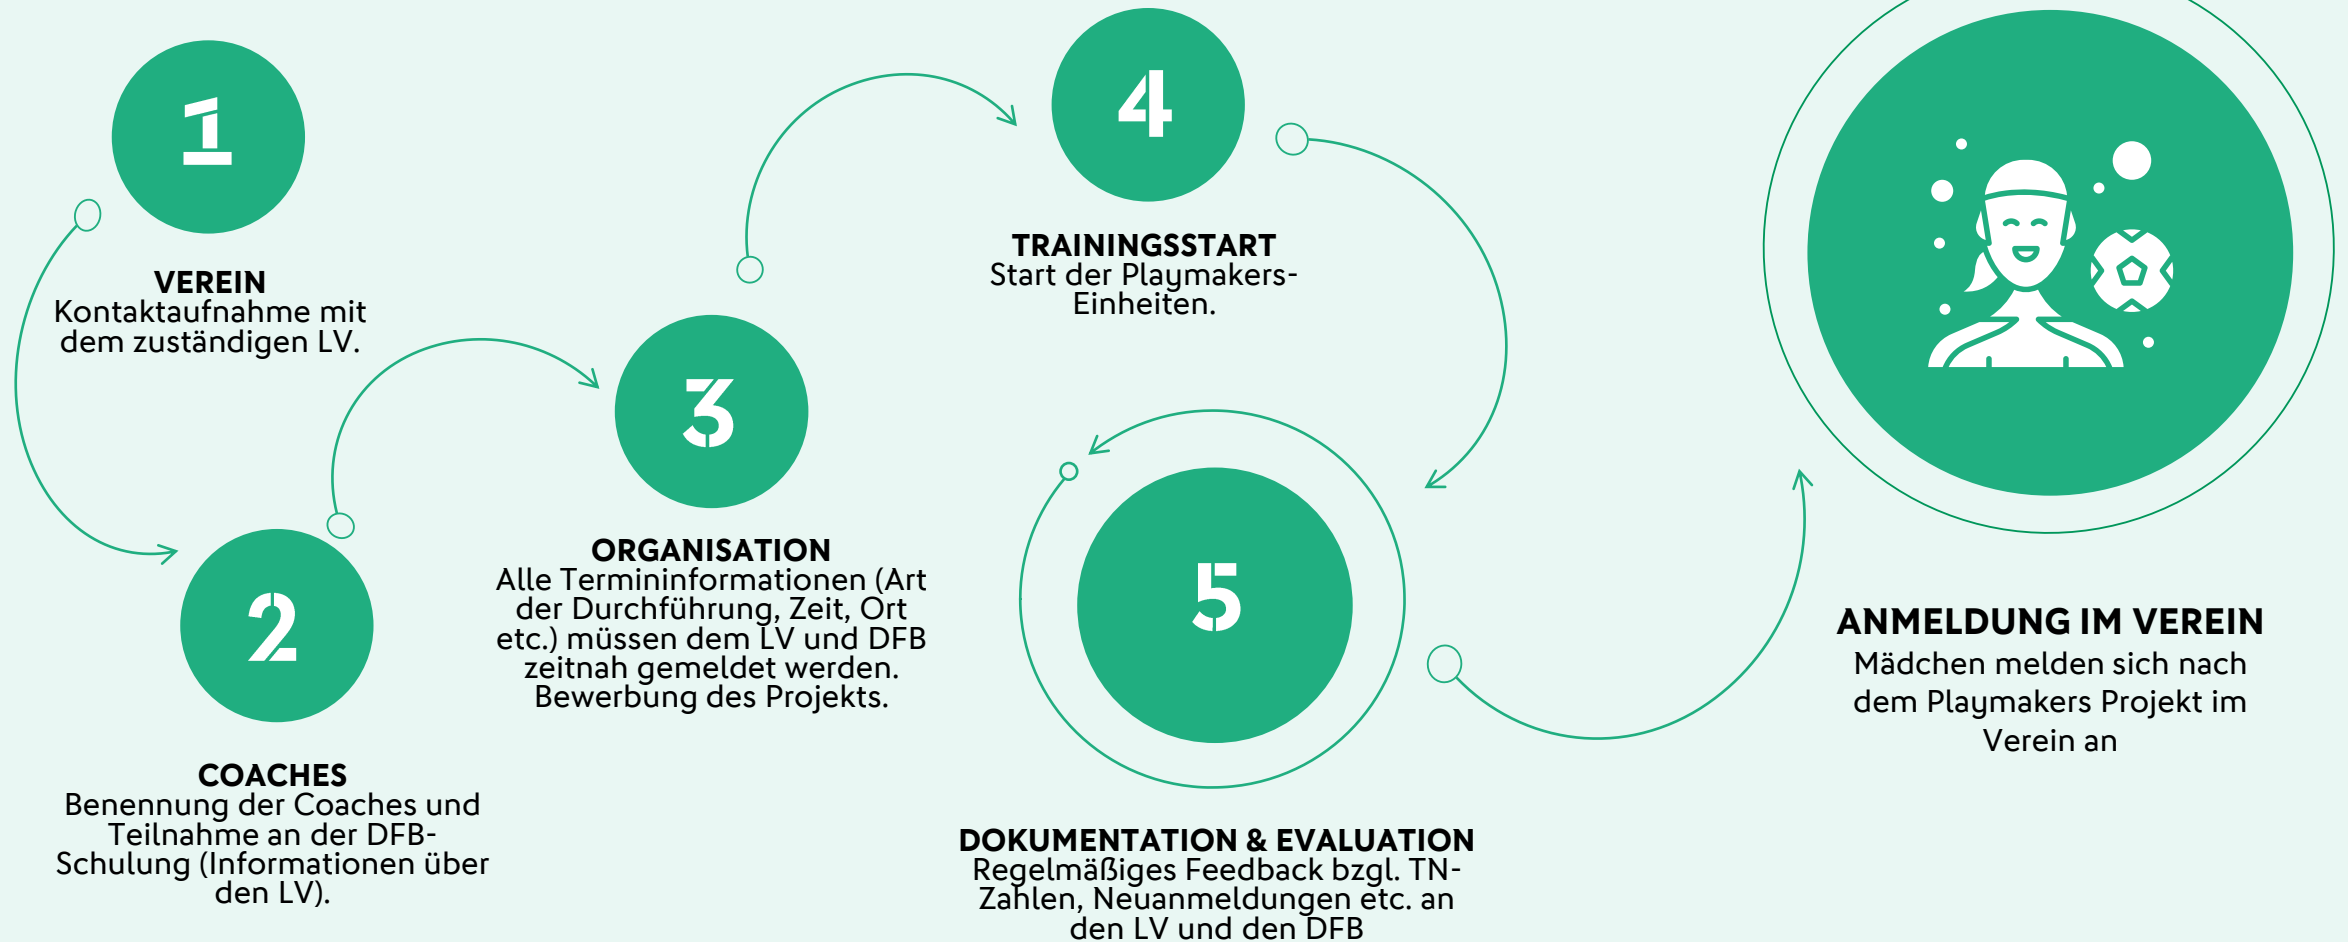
1

VEREIN
Kontaktaufnahme mit dem zuständigen LV.

2

COACHES
Benennung der Coaches und Teilnahme an der DFB-Schulung (Informationen über den LV).

3

ORGANISATION
Alle Termininformationen (Art der Durchführung, Zeit, Ort etc.) müssen dem LV und DFB zeitnah gemeldet werden. Bewerbung des Projekts.

4

TRAININGSSTART
Start der Playmakers-Einheiten.

5

DOKUMENTATION & EVALUATION
Regelmäßiges Feedback bzgl. TN-Zahlen, Neuanmeldungen etc. an den LV und den DFB

ANMELDUNG IM VEREIN
Mädchen melden sich nach dem Playmakers Projekt im Verein an